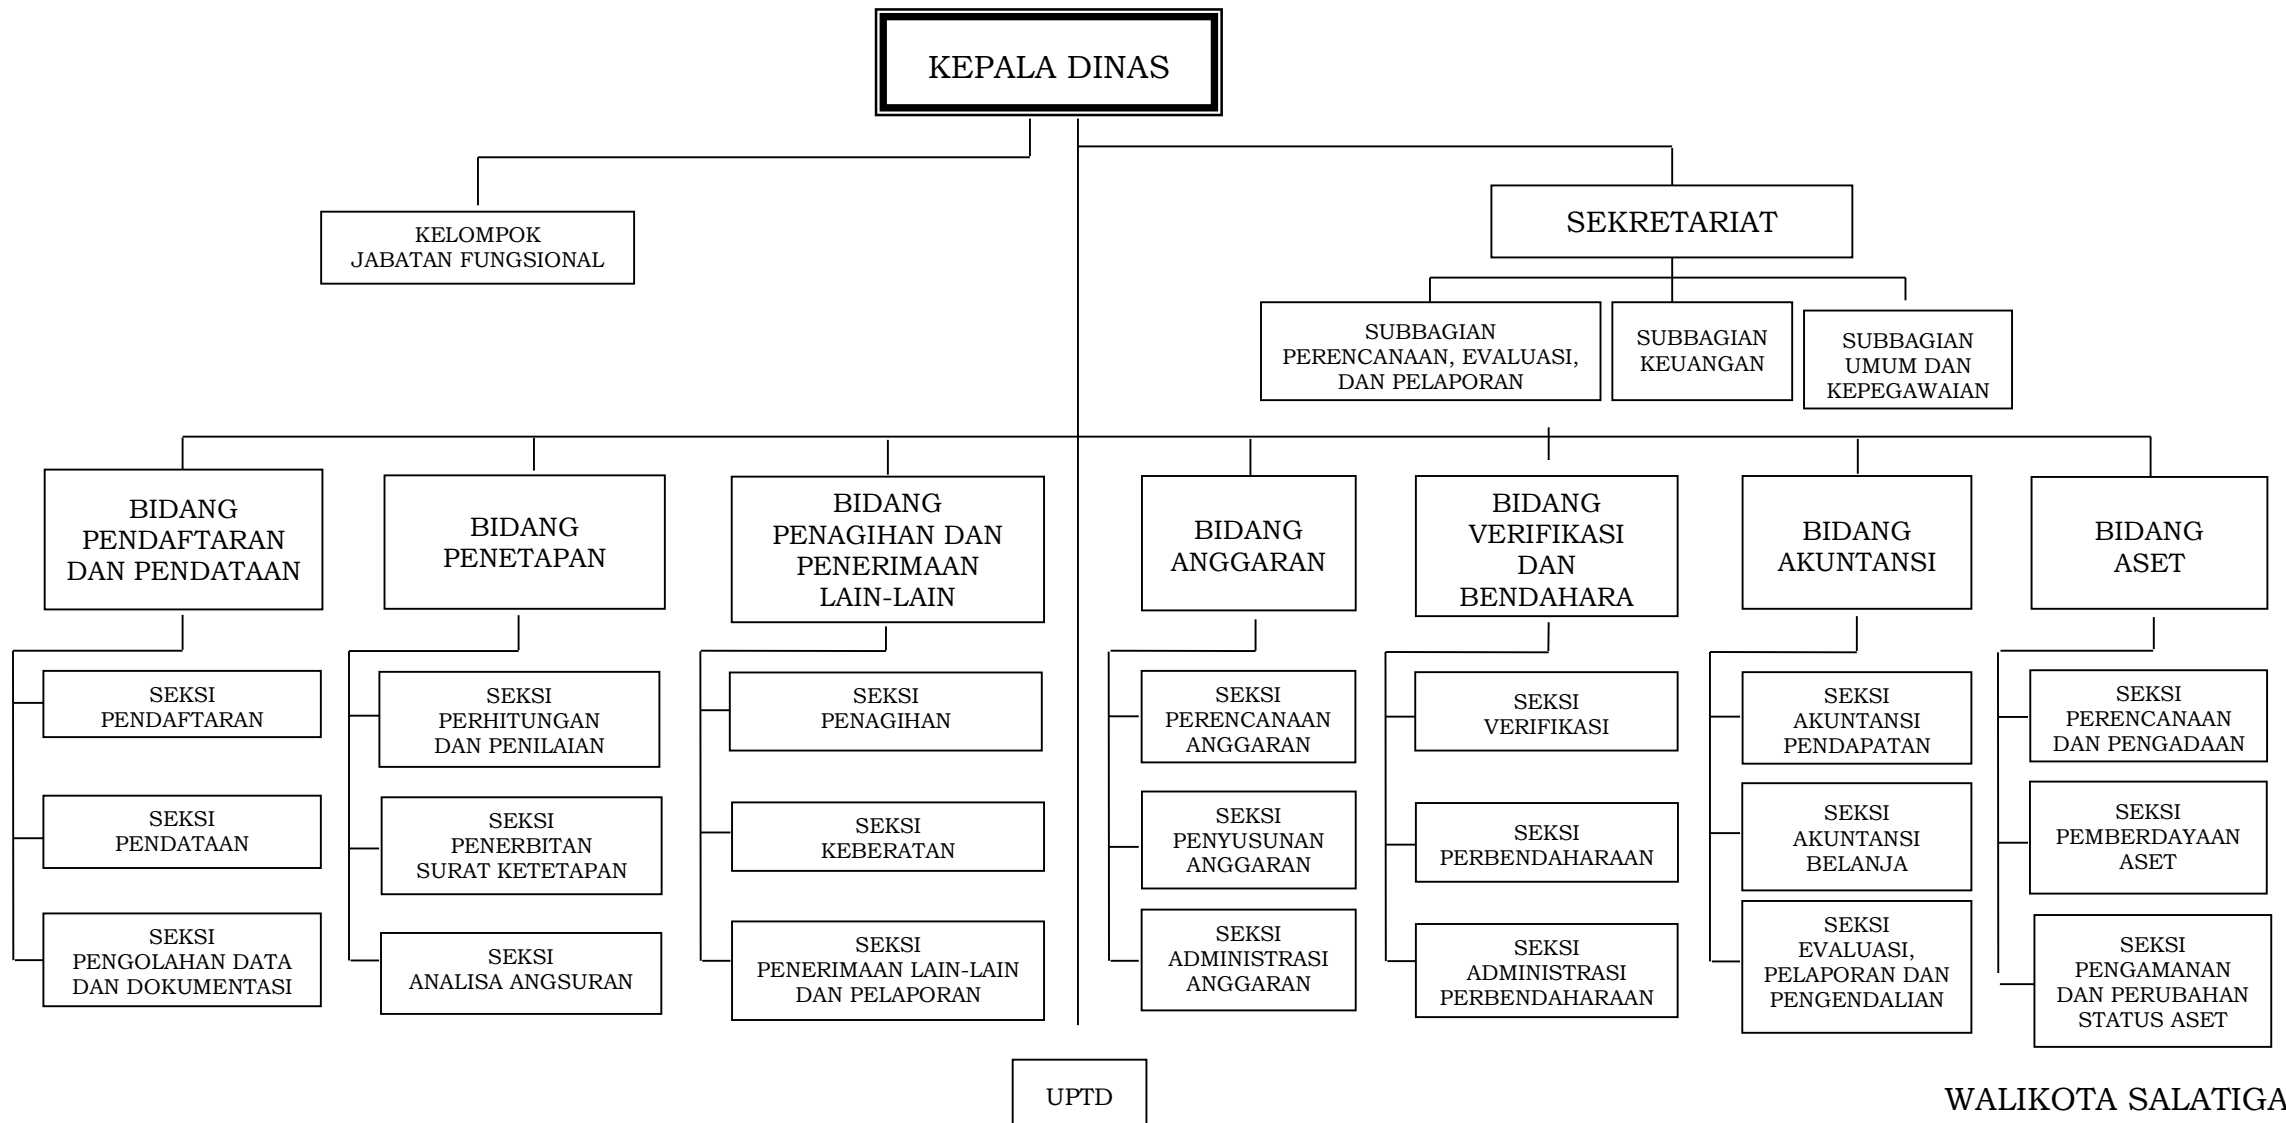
KEPALA DINAS

KELOMPOK JABATAN FUNGSIONAL

SEKRETARIAT

SUBBAGIAN PERENCANAAN, EVALUASI, DAN PELAPORAN

SUBBAGIAN KEUANGAN

SUBBAGIAN UMUM DAN KEPEGAWAIAN

BIDANG PENDAFTARAN DAN PENDATAAN

SEKSI PENDAFTARAN

SEKSI PENDATAAN

SEKSI PENGOLAHAN DATA DAN DOKUMENTASI

BIDANG PENETAPAN

SEKSI PERHITUNGAN DAN PENILAIAN

SEKSI PENERBITAN SURAT KETETAPAN

SEKSI ANALISA ANGSURAN

BIDANG PENAGIHAN DAN PENERIMAAN LAIN-LAIN

SEKSI PENAGIHAN

SEKSI KEBERATAN

SEKSI PENERIMAAN LAIN-LAIN DAN PELAPORAN

BIDANG ANGGARAN

SEKSI PERENCANAAN ANGGARAN

SEKSI PENYUSUNAN ANGGARAN

SEKSI ADMINISTRASI ANGGARAN

BIDANG VERIFIKASI DAN BENDAHARA

SEKSI VERIFIKASI

SEKSI PERBENDAHARAAN

SEKSI ADMINISTRASI PERBENDAHARAAN

BIDANG AKUNTANSI

SEKSI AKUNTANSI PENDAPATAN

SEKSI AKUNTANSI BELANJA

SEKSI EVALUASI, PELAPORAN DAN PENGENDALIAN

BIDANG ASET

SEKSI PERENCANAAN DAN PENGADAAN

SEKSI PEMBERDAYAAN ASET

SEKSI PENGAMANAN DAN PERUBAHAN STATUS ASET

UPTD

WALIKOTA SALATIGA